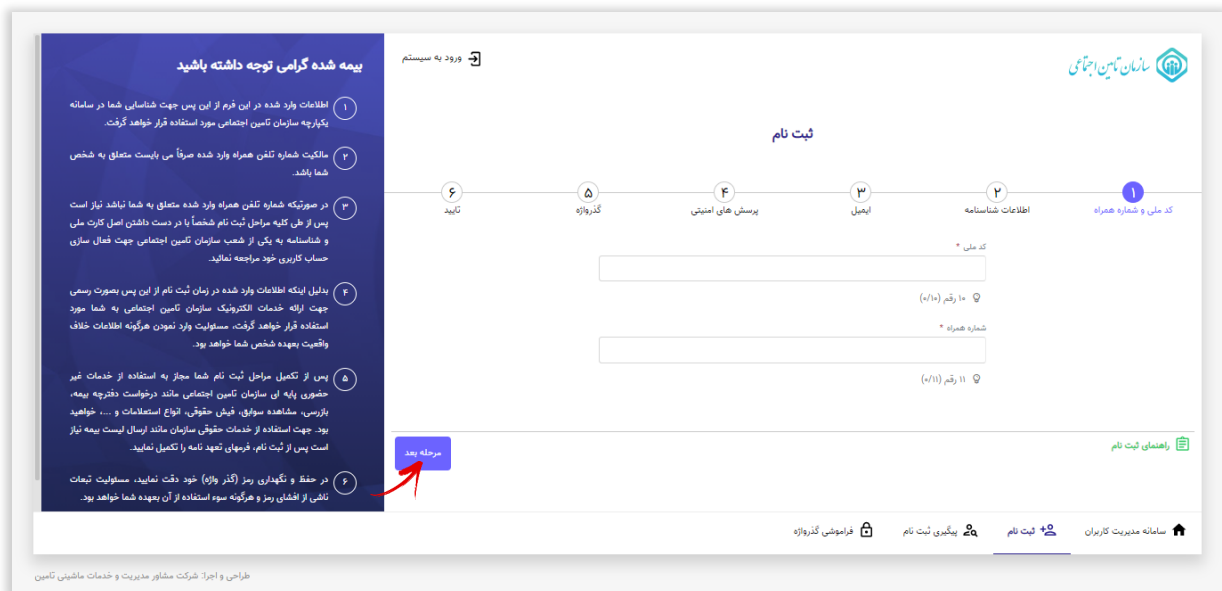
سازمان تامین اجتماعی

ورود به سیستم

ثبت نام

۱ کد ملی و شماره همراه
۲ اطلاعات شناسنامه
۳ ایمیل
۴ پرسش های امنیتی
۵ گذرواژه
۶ تایید

کد ملی *

۱۰ رقم (۰/۱۰)

شماره همراه *

۱۱ رقم (۰/۱۱)

راهنمای ثبت نام

مرحله بعد

بیمه شده گرامی توجه داشته باشید

۱ اطلاعات وارد شده در این فرم از این پس جهت شناسایی شما در سامانه یکپارچه سازمان تامین اجتماعی مورد استفاده قرار خواهد گرفت.

۲ مالکیت شماره تلفن همراه وارد شده صرفاً می بایست متعلق به شخص شما باشد.

۳ در صورتیکه شماره تلفن همراه وارد شده متعلق به شما نباشد نیاز است پس از طی کلیه مراحل ثبت نام شخصاً با در دست داشتن اصل کارت ملی و شناسنامه به یکی از شعب سازمان تامین اجتماعی جهت فعال سازی حساب کاربری خود مراجعه نمائید.

۴ بدلیل اینکه اطلاعات وارد شده در زمان ثبت نام از این پس بصورت رسمی جهت ارائه خدمات الکترونیک سازمان تامین اجتماعی به شما مورد استفاده قرار خواهد گرفت، مسئولیت وارد نمودن هرگونه اطلاعات خلاف واقعیت بعهده شخص شما خواهد بود.

۵ پس از تکمیل مراحل ثبت نام شما مجاز به استفاده از خدمات غیر حضوری پایه ای سازمان تامین اجتماعی مانند درخواست دفترچه بیمه، بازرسی، مشاهده سوابق، فیش حقوقی، انواع استعلامات و ... خواهید بود. جهت استفاده از خدمات حقوقی سازمان مانند ارسال لیست بیمه نیاز است پس از ثبت نام، فرمهای تعهد نامه را تکمیل نمایید.

۶ در حفظ و نگهداری رمز (گذر واژه) خود دقت نمایید، مسئولیت تبعات ناشی از افشای رمز و هرگونه سوء استفاده از آن بعهده شما خواهد بود.

سامانه مدیریت کاربران
ثبت نام
پیگیری ثبت نام
فراموشی گذرواژه

طراحی و اجرا: شرکت مشاور مدیریت و خدمات ماشینی تامین